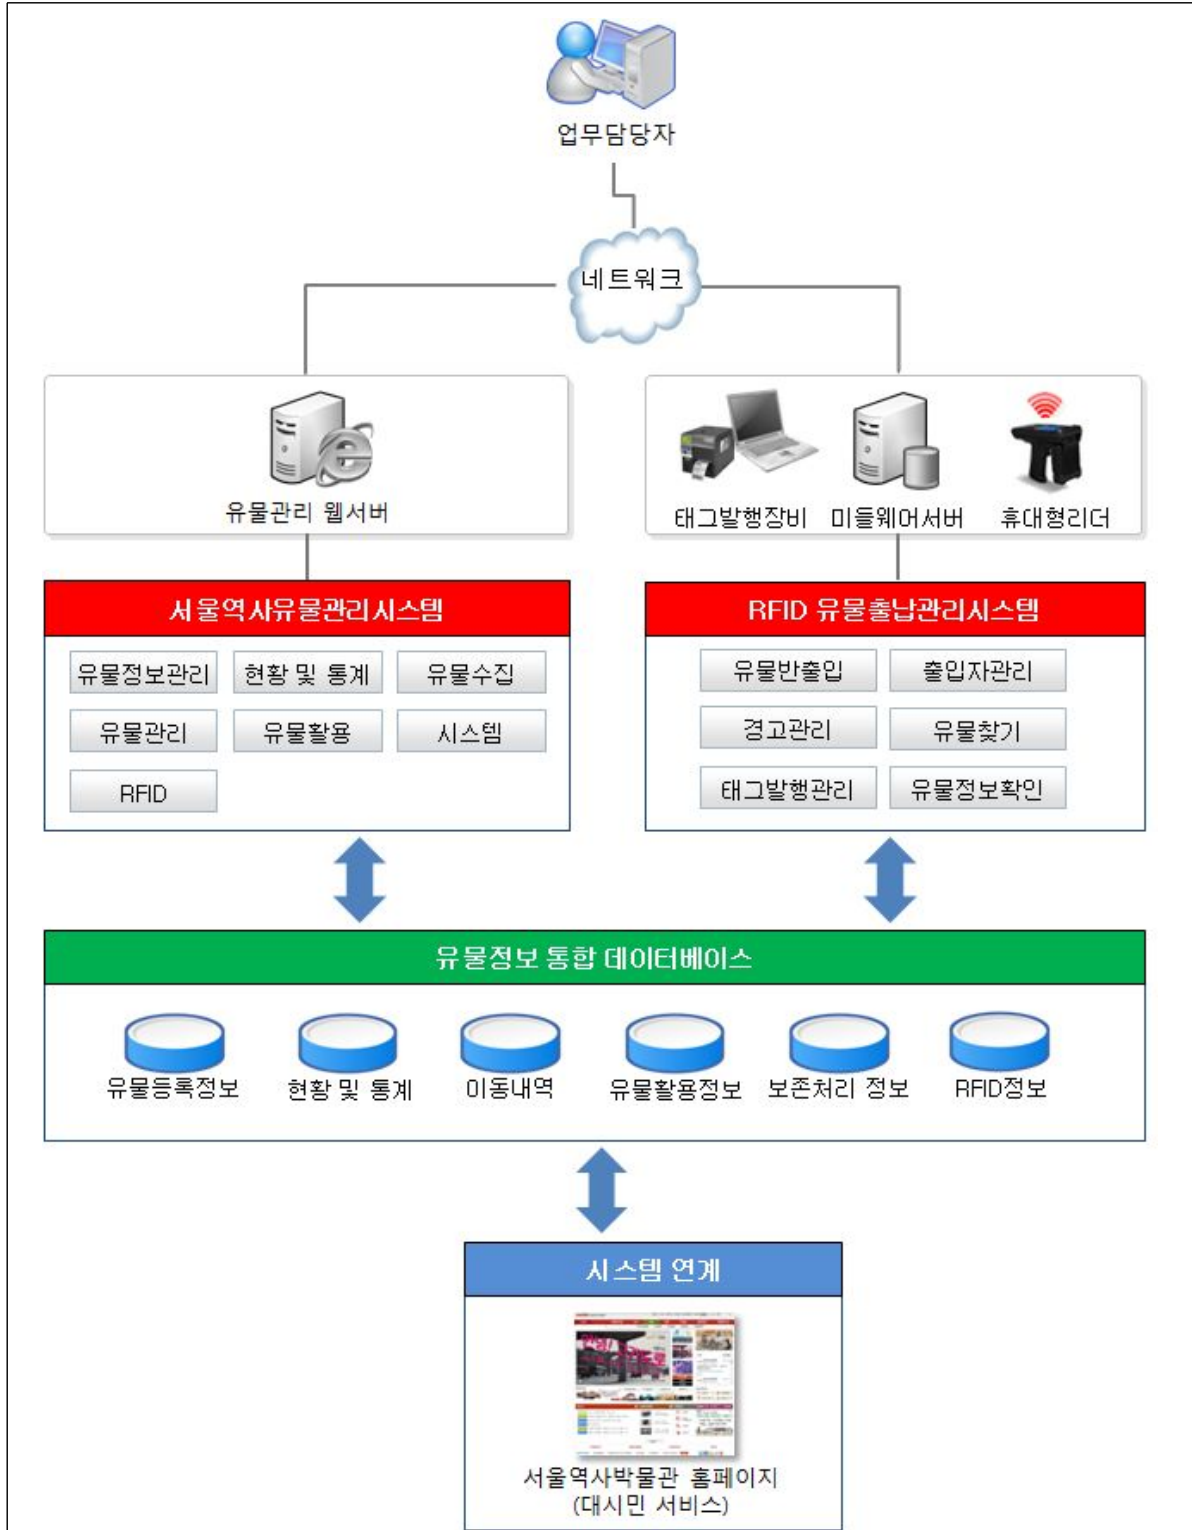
업무담당자

네트워크

유물관리 웹서버

태그발행장비 미들웨어서버 휴대형리더

서울역사유물관리시스템

유물정보관리
현황 및 통계
유물수집
유물관리
유물활용
시스템
RFID

RFID 유물출납관리시스템

유물반출입
출입자관리
경고관리
유물찾기
태그발행관리
유물정보확인

유물정보 통합 데이터베이스

유물등록정보 현황 및 통계 이동내역 유물활용정보 보존처리 정보 RFID정보

시스템 연계

서울역사박물관 홈페이지
(대시민 서비스)